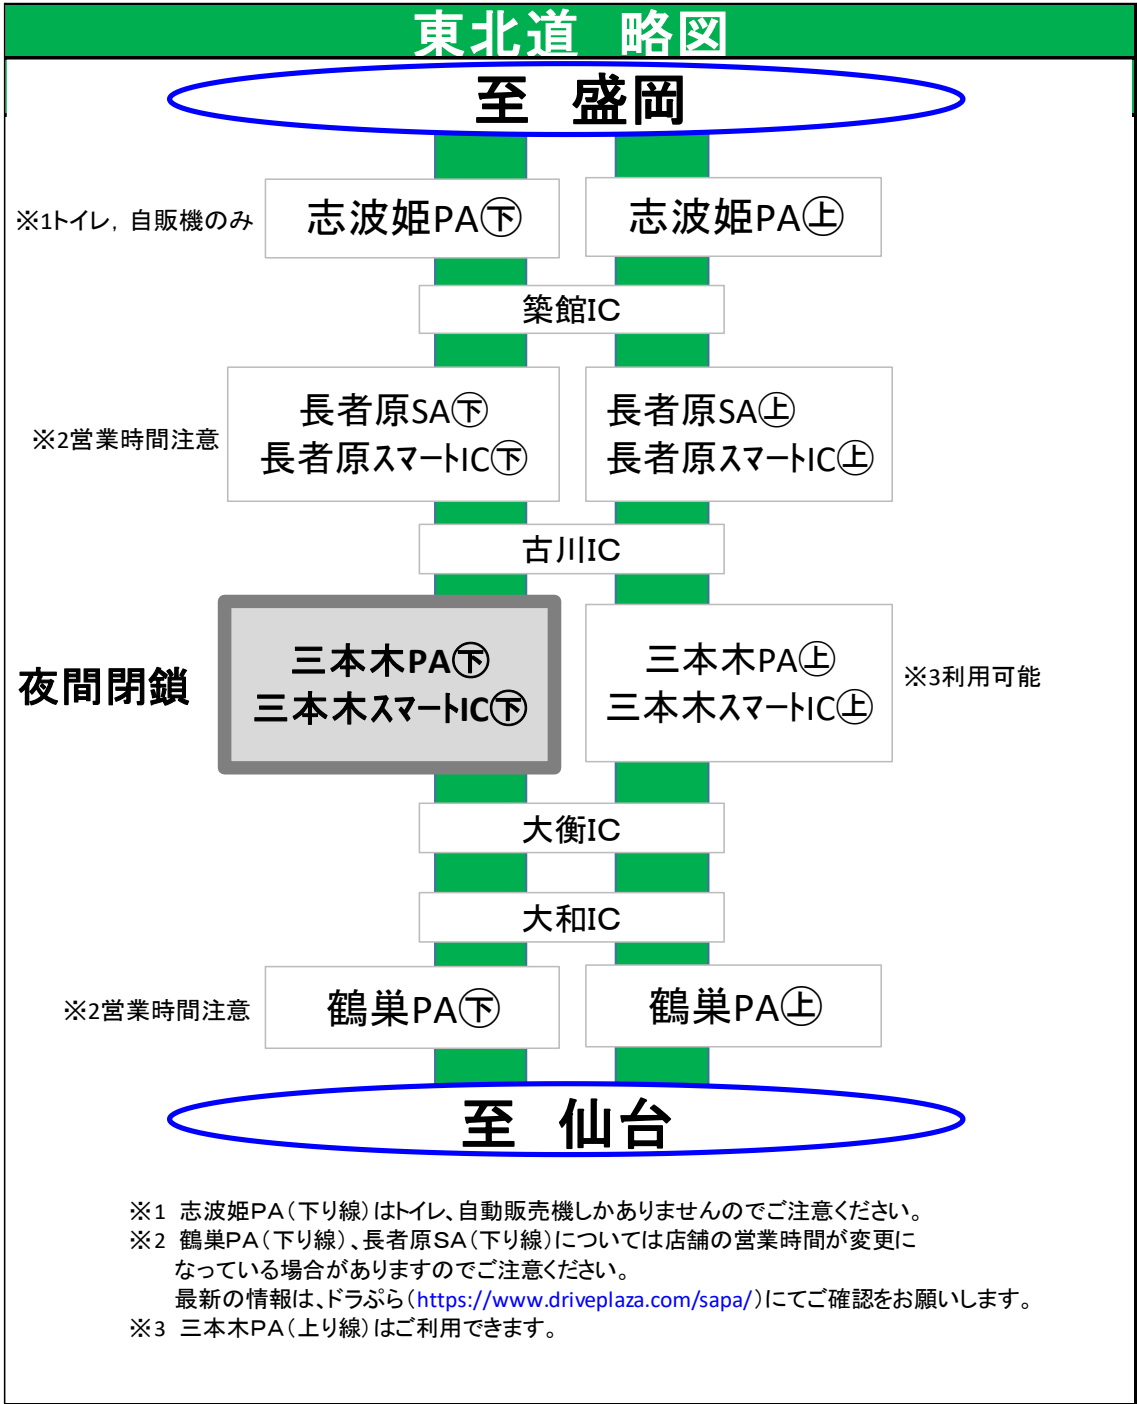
東北道　略図

至　盛岡

※1トイレ，自販機のみ　志波姫PA㊦　志波姫PA㊤

築館IC

※2営業時間注意　長者原SA㊦
長者原スマートIC㊦　長者原SA㊤
長者原スマートIC㊤

古川IC

夜間閉鎖　三本木PA㊦
三本木スマートIC㊦　三本木PA㊤
三本木スマートIC㊤　※3利用可能

大衡IC

大和IC

※2営業時間注意　鶴巣PA㊦　鶴巣PA㊤

至　仙台

※1　志波姫PA（下り線）はトイレ、自動販売機しかありませんのでご注意ください。
※2　鶴巣PA（下り線）、長者原SA（下り線）については店舗の営業時間が変更になっている場合がありますのでご注意ください。
最新の情報は、ドラぷら（https://www.driveplaza.com/sapa/）にてご確認をお願いします。
※3　三本木PA（上り線）はご利用できます。